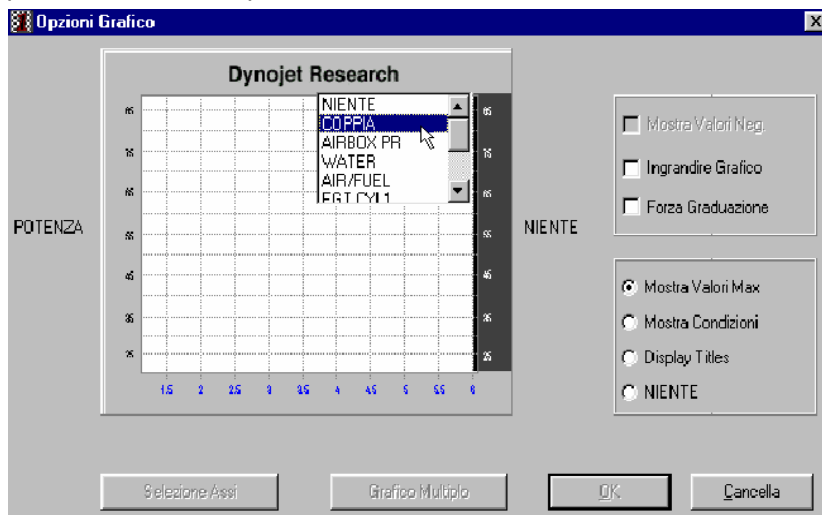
Opzioni Grafico

Dynojet Research

NIENTE
COPPIA
AIRBOX PR
WATER
AIR/FUEL
EGT CYL1

85
75
65
55
45
35
25

1.5 2 2.5 3 3.5 4 4.5 5 5.5 6

85
75
65
55
45
35
25

POTENZA

NIENTE

Mostra Valori Neg.
Ingrandire Grafico
Forza Graduazione

Mostra Valori Max
Mostra Condizioni
Display Titles
NIENTE

Selezione Assi
Grafico Multiplo
OK
Cancella